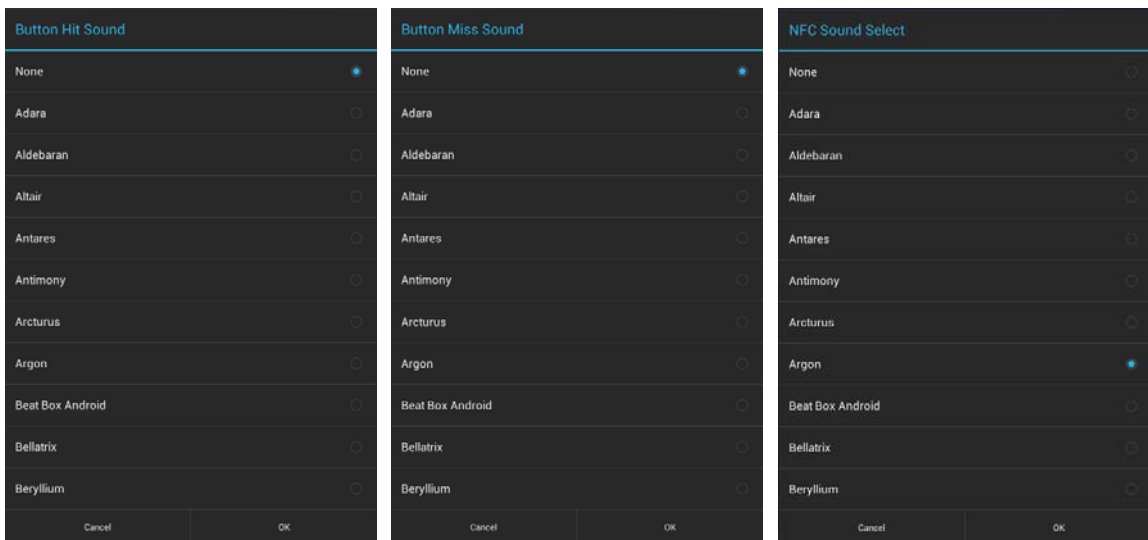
Button Hit Sound

None
Adara
Aldebaran
Altair
Antares
Antimony
Arcturus
Argon
Beat Box Android
Bellatrix
Beryllium

Cancel
OK

Button Miss Sound

None
Adara
Aldebaran
Altair
Antares
Antimony
Arcturus
Argon
Beat Box Android
Bellatrix
Beryllium

Cancel
OK

NFC Sound Select

None
Adara
Aldebaran
Altair
Antares
Antimony
Arcturus
Argon
Beat Box Android
Bellatrix
Beryllium

Cancel
OK